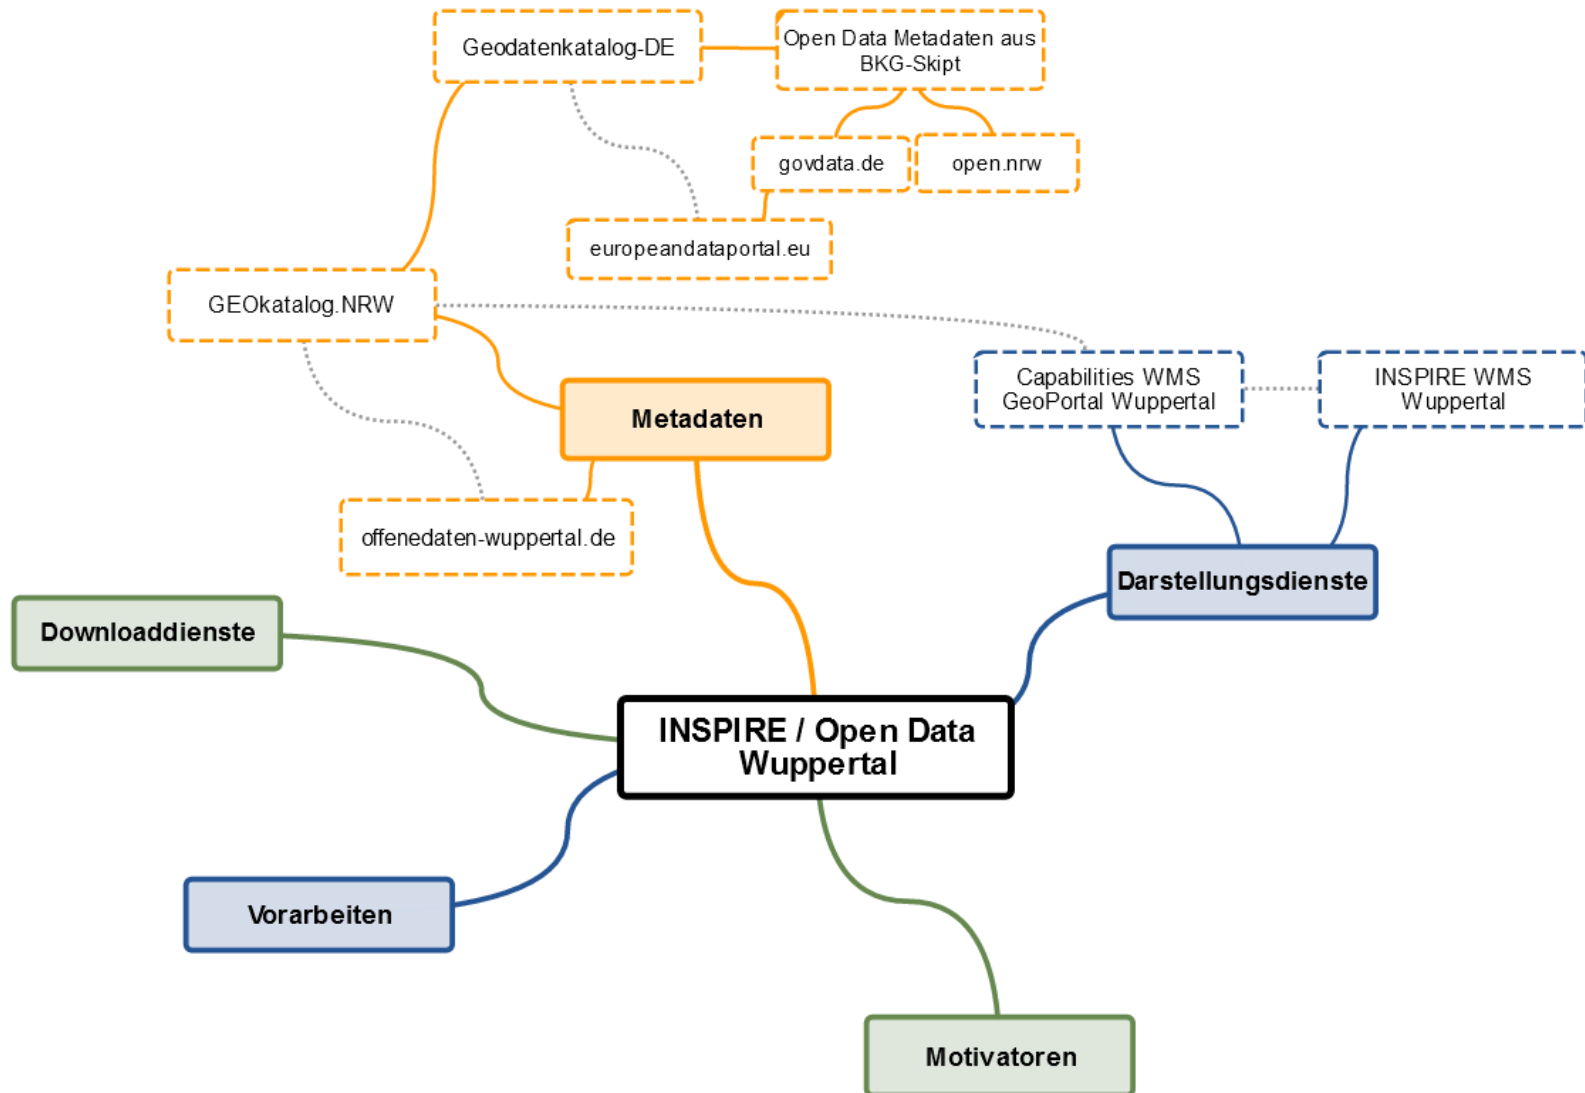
Geodatenkatalog-DE

Open Data Metadaten aus BKG-Skipt

govdata.de

open.nrw

europeandataportal.eu

GEOkatalog.NRW

Metadaten

Capabilities WMS GeoPortal Wuppertal

INSPIRE WMS Wuppertal

offenedaten-wuppertal.de

Darstellungsdienste

Downloaddienste

INSPIRE / Open Data Wuppertal

Vorarbeiten

Motivatoren